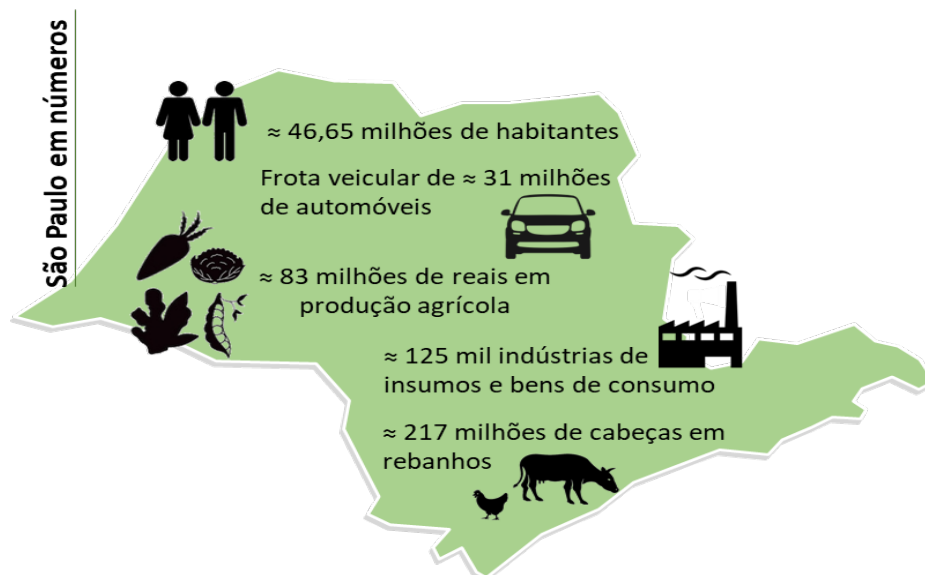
São Paulo em números

≈ 46,65 milhões de habitantes

Frota veicular de ≈ 31 milhões de automóveis

≈ 83 milhões de reais em produção agrícola

≈ 125 mil indústrias de insumos e bens de consumo

≈ 217 milhões de cabeças em rebanhos